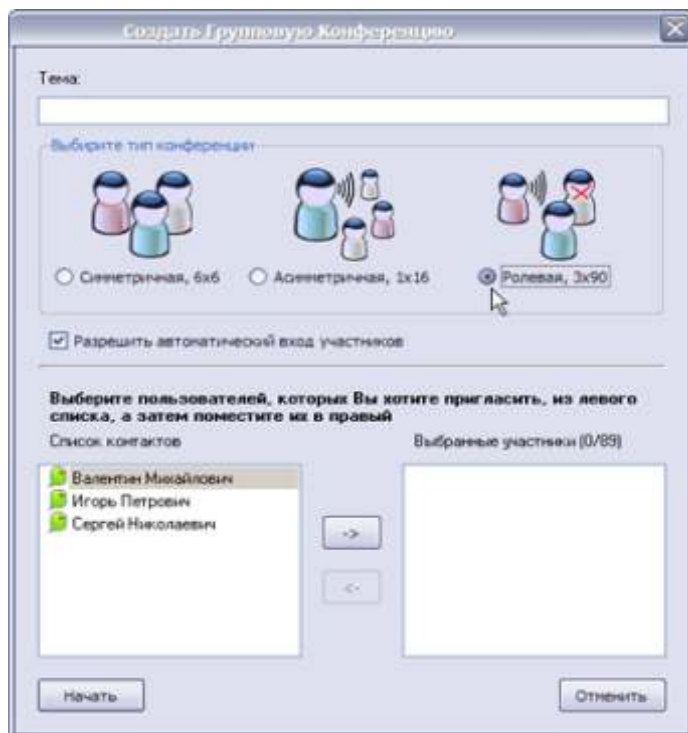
Создать Групповую Конференцию

Тема:

Выберите тип конференции

Симметричная, 6x6

Асимметричная, 1x16

Ролевая, 3x90

Разрешить автоматический вход участников

Выберите пользователей, которых Вы хотите пригласить, из левого списка, а затем поместите их в правый

Список контактов

Валентин Михайлович
Игорь Петрович
Сергей Николаевич

->

<-

Выбранные участники (0/89)

Начать

Отменить